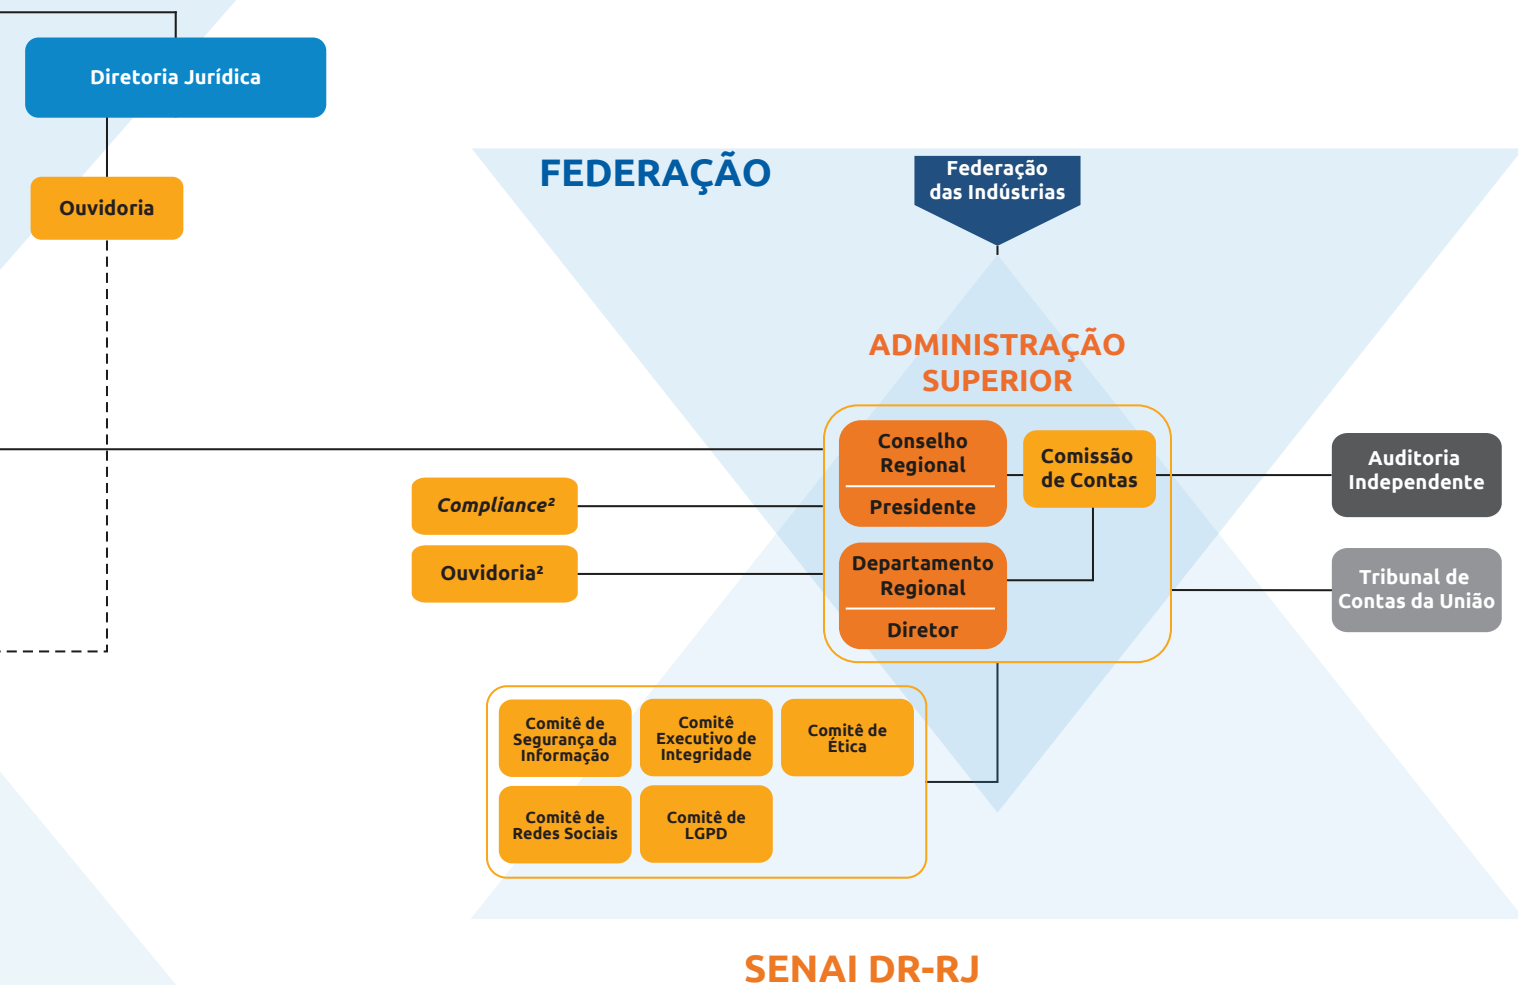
Diretoria Jurídica

Ouvidoria

FEDERAÇÃO

Federação das Indústrias

ADMINISTRAÇÃO SUPERIOR

Conselho Regional

Presidente

Comissão de Contas

Auditoria Independente

*Compliance*$^2$

Ouvidoria$^2$

Departamento Regional

Diretor

Tribunal de Contas da União

Comitê de Segurança da Informação

Comitê Executivo de Integridade

Comitê de Ética

Comitê de Redes Sociais

Comitê de LGPD

SENAI DR-RJ